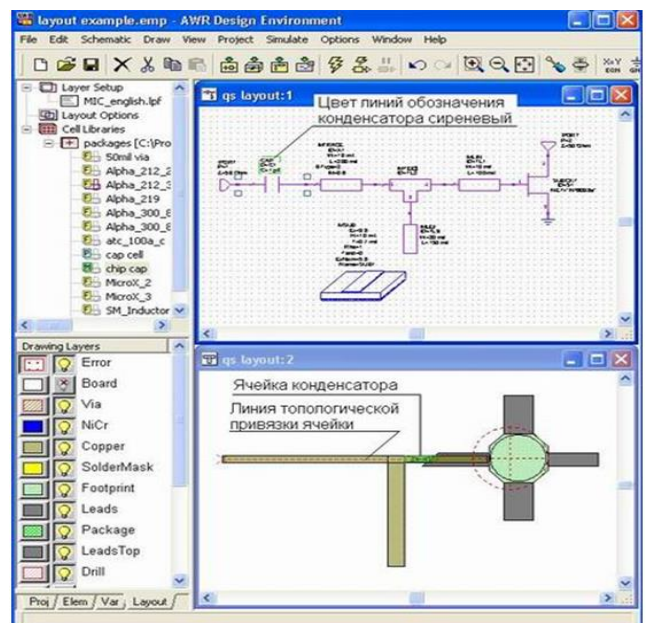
layout example.emp - AWR Design Environment

File Edit Schematic Draw View Project Simulate Options Window Help

Layer Setup
MIC_english.lpf
Layout Options
Cell Libraries
packages [C:\Pro
50mil via
Alpha_212_2
Alpha_212_3
Alpha_219
Alpha_300_8
Alpha_300_8
atc_100a_c
cap cell
chip cap
MicroX_2
MicroX_3
SM_Inductor

Drawing Layers
Error
Board
Via
NiCr
Copper
SolderMask
Footprint
Leads
Package
LeadsTop
Drill

Proj / Elem / Var / Layout

qs layout:1

Цвет линий обозначения конденсатора сиреневый

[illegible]

qs layout:2

Ячейка конденсатора

Линия топологической привязки ячейки